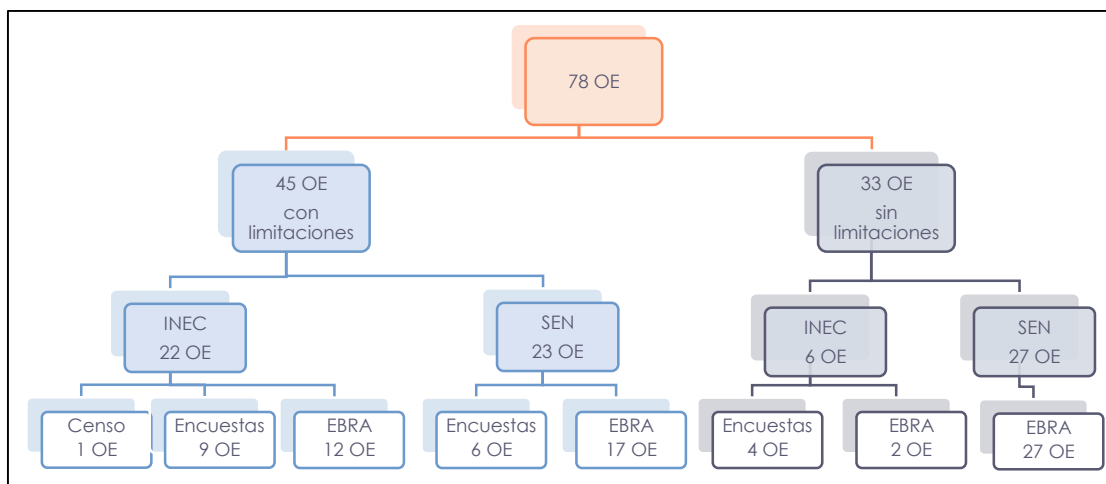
78 OE

45 OE con limitaciones

33 OE sin limitaciones

INEC 22 OE

SEN 23 OE

INEC 6 OE

SEN 27 OE

Censo 1 OE

Encuestas 9 OE

EBRA 12 OE

Encuestas 6 OE

EBRA 17 OE

Encuestas 4 OE

EBRA 2 OE

EBRA 27 OE